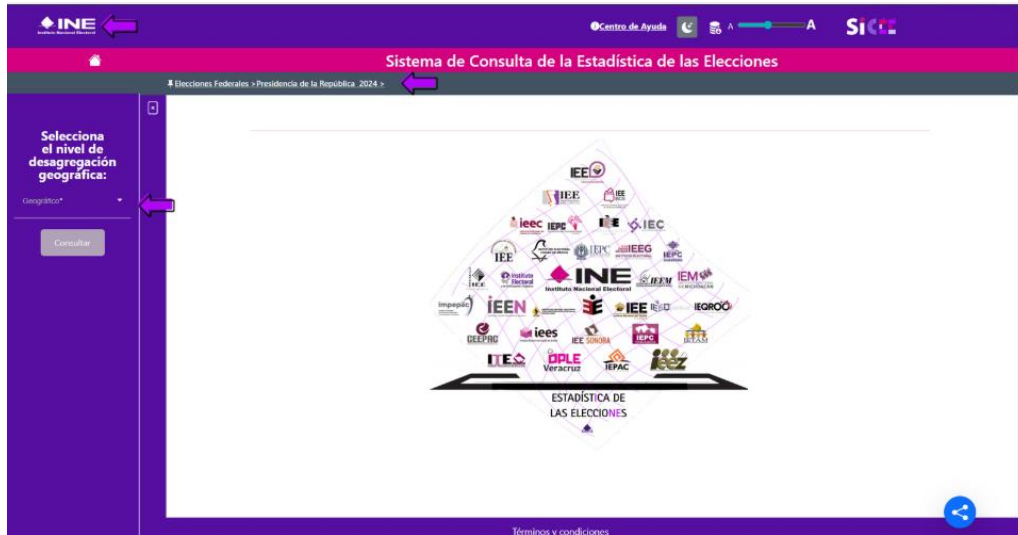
INE
Instituto Nacional Electoral

Centro de Ayuda
A A
SICEE

Sistema de Consulta de la Estadística de las Elecciones

Elecciones Federales > Presidencia de la República 2024 >

Selecciona el nivel de desagregación geográfica:

Geográfico*

Consultar

IEE
IEE
IEE
ieec
IEPC
IEE
IEC
IEE
IEPC
IEEG
IEPC
IEE
Instituto Electoral
INE
Instituto Nacional Electoral
IEEM
IEM
impepac
IEEN
IEE
IEQROO
CEEPAC
iees
IEE SONORA
IEPC
IETAM
ITE
OPLE Veracruz
IEPAC
ieez

ESTADÍSTICA DE LAS ELECCIONES

Términos y condiciones